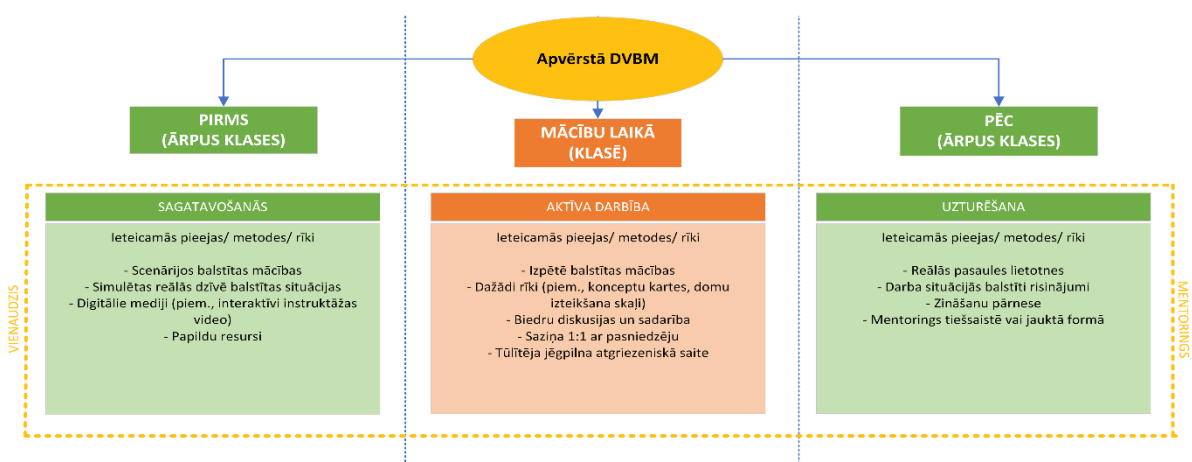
Apvērstā DVBM

PIRMS
(ĀRPUS KLASES)

MĀCĪBU LAIKĀ
(KLASĒ)

PĒC
(ĀRPUS KLASES)

VIENAUDZIS

SAGATAVOŠANĀS

Ieteicamās pieejas/ metodes/ rīki

- Scenārijos balstītas mācības
- Simulētas reālās dzīvē balstītas situācijas
- Digitālie mediji (piem., interaktīvi instruktāžas video)
- Papildu resursi

AKTĪVA DARBĪBA

Ieteicamās pieejas/ metodes/ rīki

- Izpētē balstītas mācības
- Dažādi rīki (piem., konceptu kartes, domu izteikšana skaļi)
- Biedru diskusijas un sadarbība
- Saziņa 1:1 ar pasniedzēju
- Tūlītēja jēgpilna atgriezeniskā saite

UZTURĒŠANA

Ieteicamās pieejas/ metodes/ rīki

- Reālās pasaules lietotnes
- Darba situācijās balstīti risinājumi
- Zināšanu pārnese
- Mentorings tiešsaistē vai jauktā formā

MENTORINGS